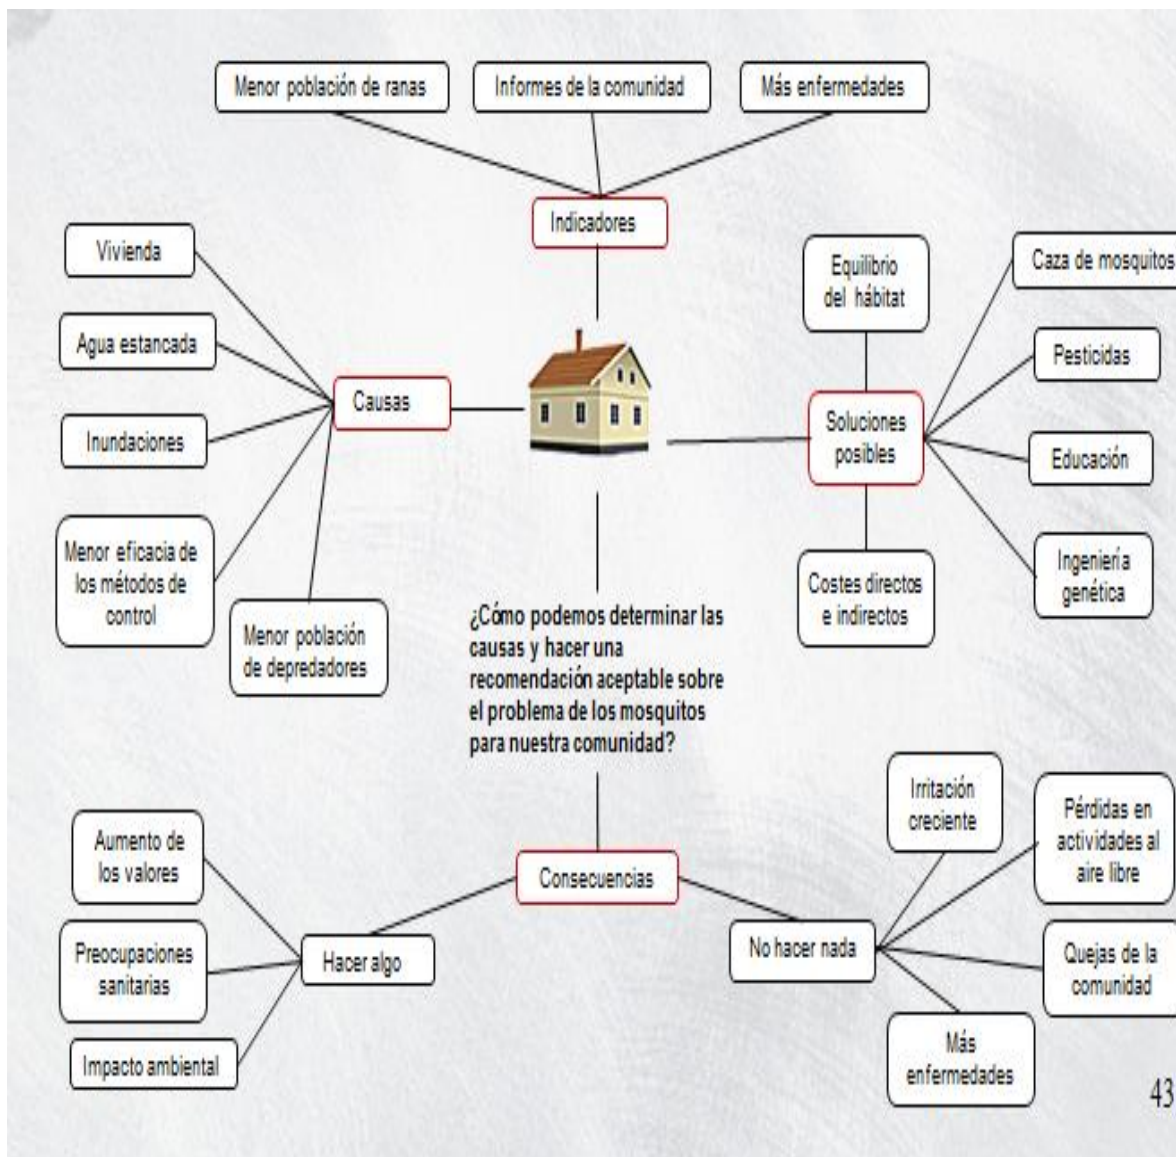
Menor población de ranas

Informes de la comunidad

Más enfermedades

Indicadores

Vivienda

Agua estancada

Causas

Inundaciones

Menor eficacia de los métodos de control

Menor población de depredadores

Equilibrio del hábitat

Caza de mosquitos

Pesticidas

Soluciones posibles

Educación

Ingeniería genética

Costes directos e indirectos

¿Cómo podemos determinar las causas y hacer una recomendación aceptable sobre el problema de los mosquitos para nuestra comunidad?

Aumento de los valores

Preocupaciones sanitarias

Impacto ambiental

Hacer algo

Consecuencias

No hacer nada

Irritación creciente

Pérdidas en actividades al aire libre

Quejas de la comunidad

Más enfermedades

43